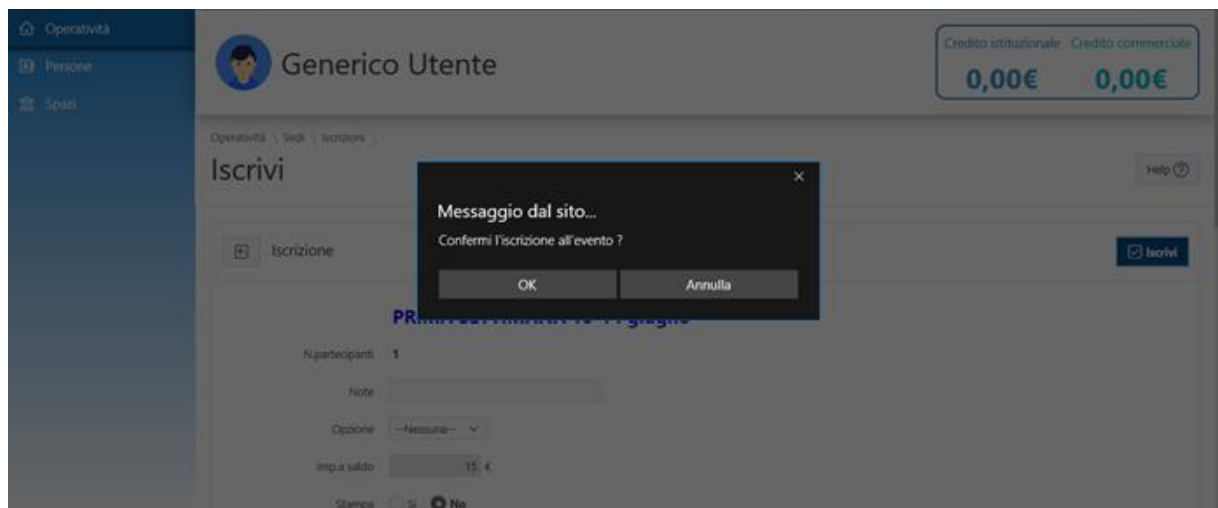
Operatività
Persone
Spazi

Generico Utente

Credito istituzionale 0,00€
Credito commerciale 0,00€

Operatività \ Sedi \ Iscrizione \

Iscrivi

Help

Messaggio dal sito...
Confermi l'iscrizione all'evento ?
OK
Annulla

Iscrizione

Iscrivi

PR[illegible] giugno

N.partecipanti 1
Note
Opzione --Nessuna--
Imp.a saldo 15 €
Stampa Si No